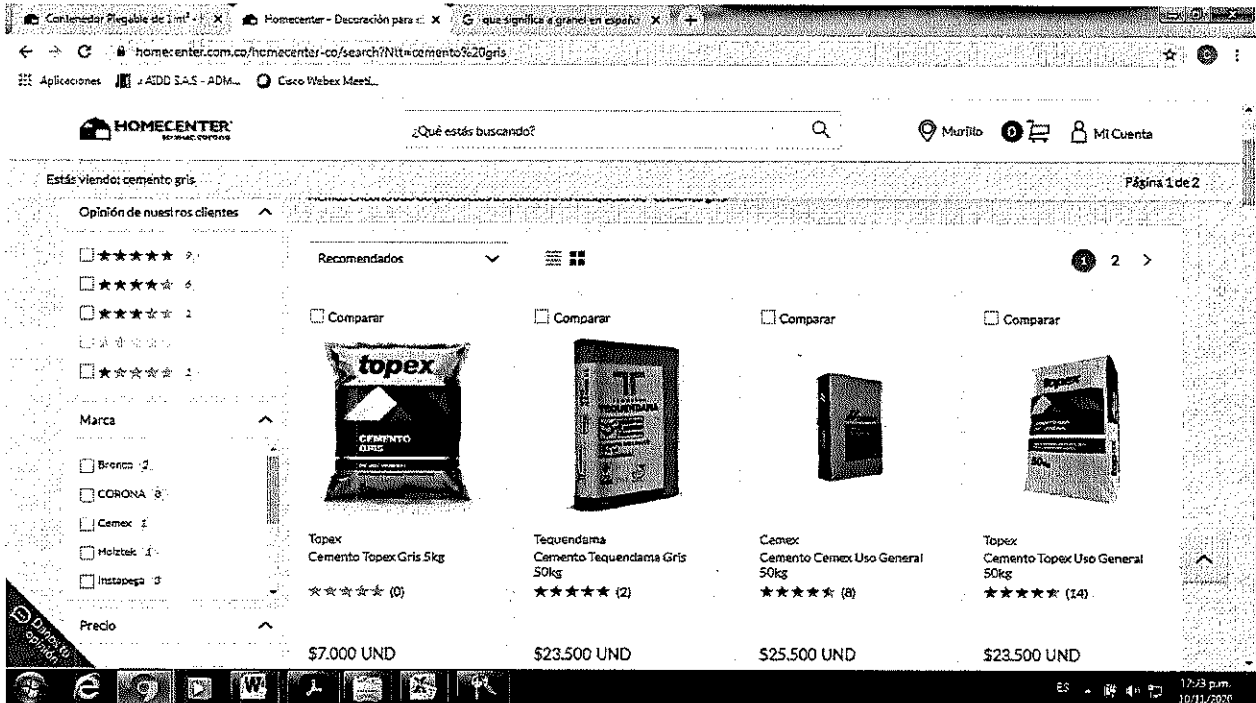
Contenedor Plegable de 1 m³ - | × Homecenter - Decoración para el × G que significa a granel en español × +

homecenter.com.co/homecenter-co/search?Ntt=cemento%20gris

Aplicaciones AIDD S.A.S - ADM... Cisco Webex Meeti...

HOMECENTER

¿Qué estás buscando?

Murillo 0 Mi Cuenta

Estás viendo: cemento gris

Página 1 de 2

Opinión de nuestros clientes

★★★★★ 7
★★★★☆ 6
★★★☆☆ 1
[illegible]
★☆☆☆☆ 1

Marca

Bronco 2
CORONA 8
Cemex 1
Holztek 1
Instapega 3

Precio

Dinos tu opinión

Recomendados

1 2 >

Comparar

Topex
Cemento Topex Gris 5kg
☆☆☆☆☆ (0)
$7.000 UND

Comparar

Tequendama
Cemento Tequendama Gris 50kg
★★★★★ (2)
$23.500 UND

Comparar

Cemex
Cemento Cemex Uso General 50kg
★★★★★ (8)
$25.500 UND

Comparar

Topex
Cemento Topex Uso General 50kg
★★★★★ (14)
$23.500 UND

ES 17:53 p.m. 10/11/2020